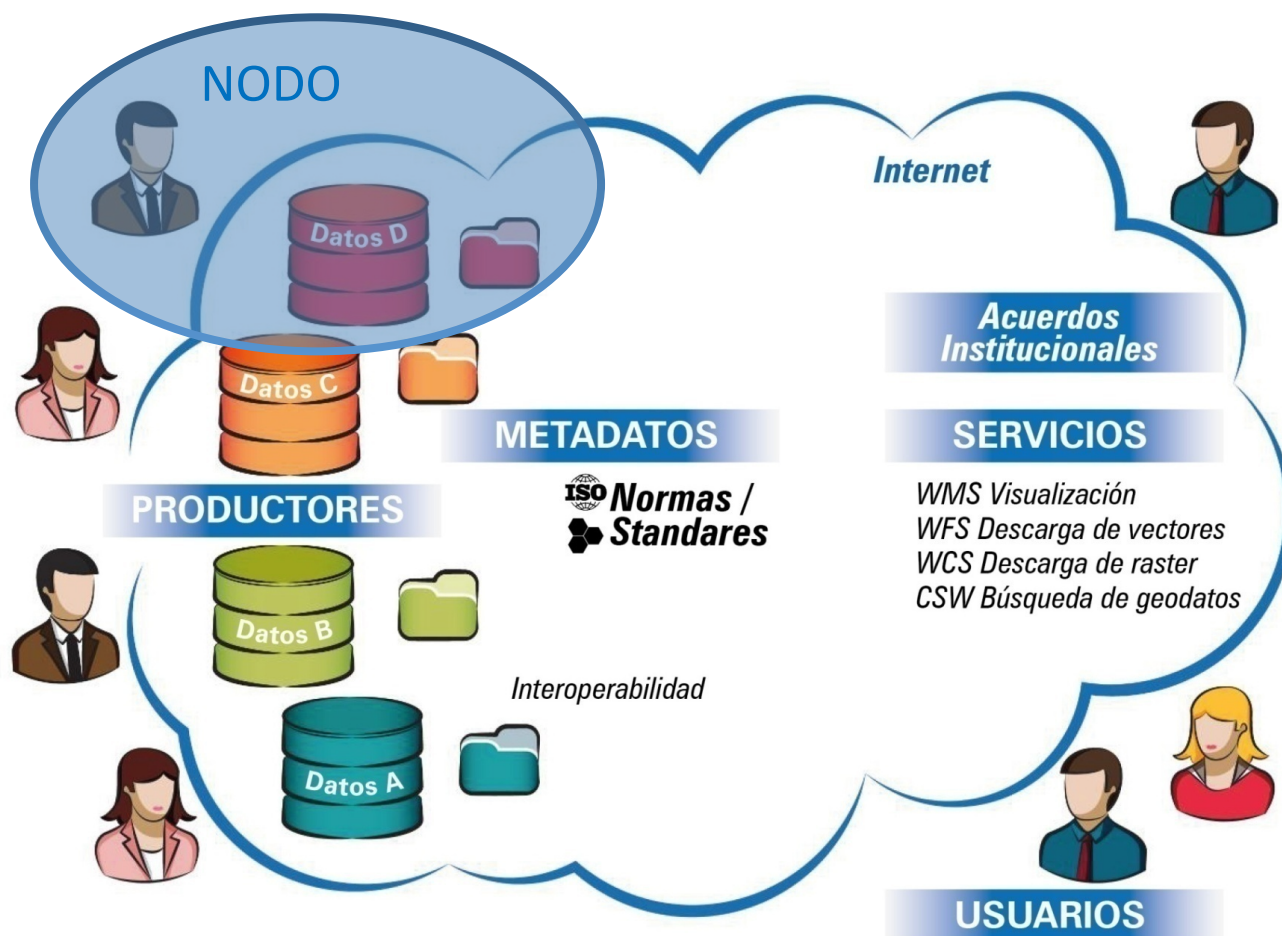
NODO

Internet

Datos D

Acuerdos Institucionales

Datos C

METADATOS

SERVICIOS

ISO Normas / Standares

WMS Visualización
WFS Descarga de vectores
WCS Descarga de raster
CSW Búsqueda de geodatos

PRODUCTORES

Datos B

Interoperabilidad

Datos A

USUARIOS